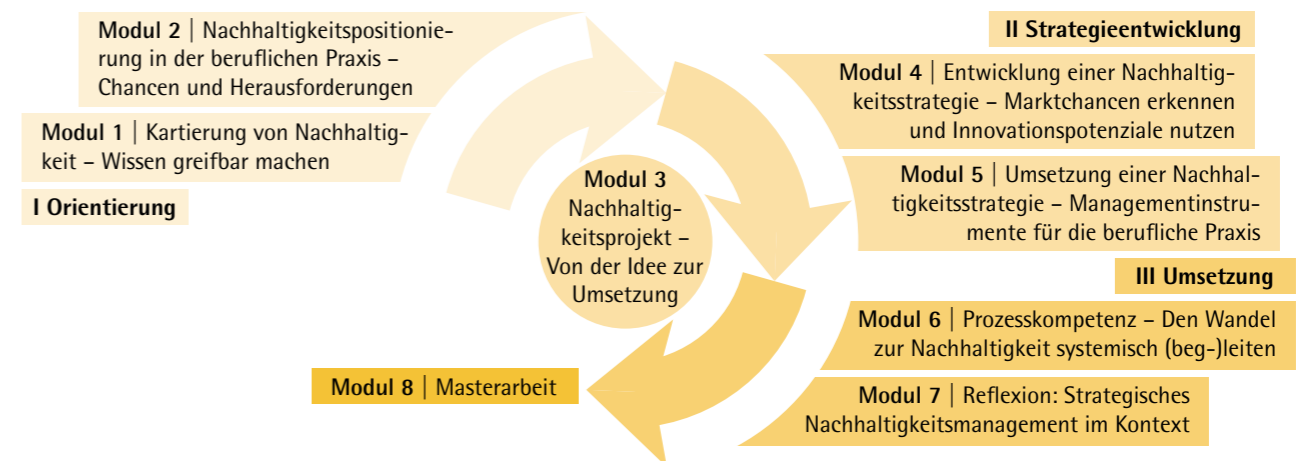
**Modul 2** | Nachhaltigkeitspositionierung in der beruflichen Praxis – Chancen und Herausforderungen

**Modul 1** | Kartierung von Nachhaltigkeit – Wissen greifbar machen

**I Orientierung**

**II Strategieentwicklung**

**Modul 4** | Entwicklung einer Nachhaltigkeitsstrategie – Marktchancen erkennen und Innovationspotenziale nutzen

**Modul 5** | Umsetzung einer Nachhaltigkeitsstrategie – Managementinstrumente für die berufliche Praxis

**Modul 3** Nachhaltigkeitsprojekt – Von der Idee zur Umsetzung

**III Umsetzung**

**Modul 6** | Prozesskompetenz – Den Wandel zur Nachhaltigkeit systemisch (beg-)leiten

**Modul 8** | Masterarbeit

**Modul 7** | Reflexion: Strategisches Nachhaltigkeitsmanagement im Kontext